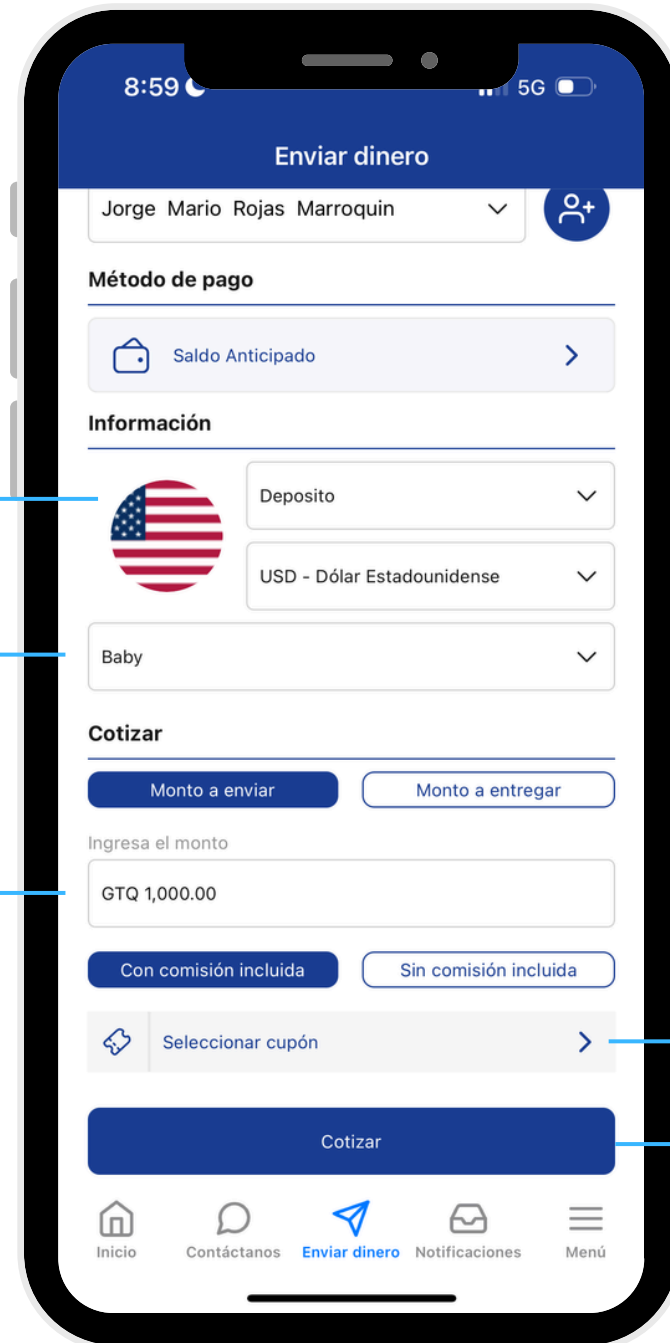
8:59

5G

Enviar dinero

Jorge Mario Rojas Marroquin

Método de pago

Saldo Anticipado

Información

Deposito

USD - Dólar Estadounidense

Baby

Cotizar

Monto a enviar

Monto a entregar

Ingresa el monto

GTQ 1,000.00

Con comisión incluida

Sin comisión incluida

Seleccionar cupón

Cotizar

Inicio

Contáctanos

Enviar dinero

Notificaciones

Menú